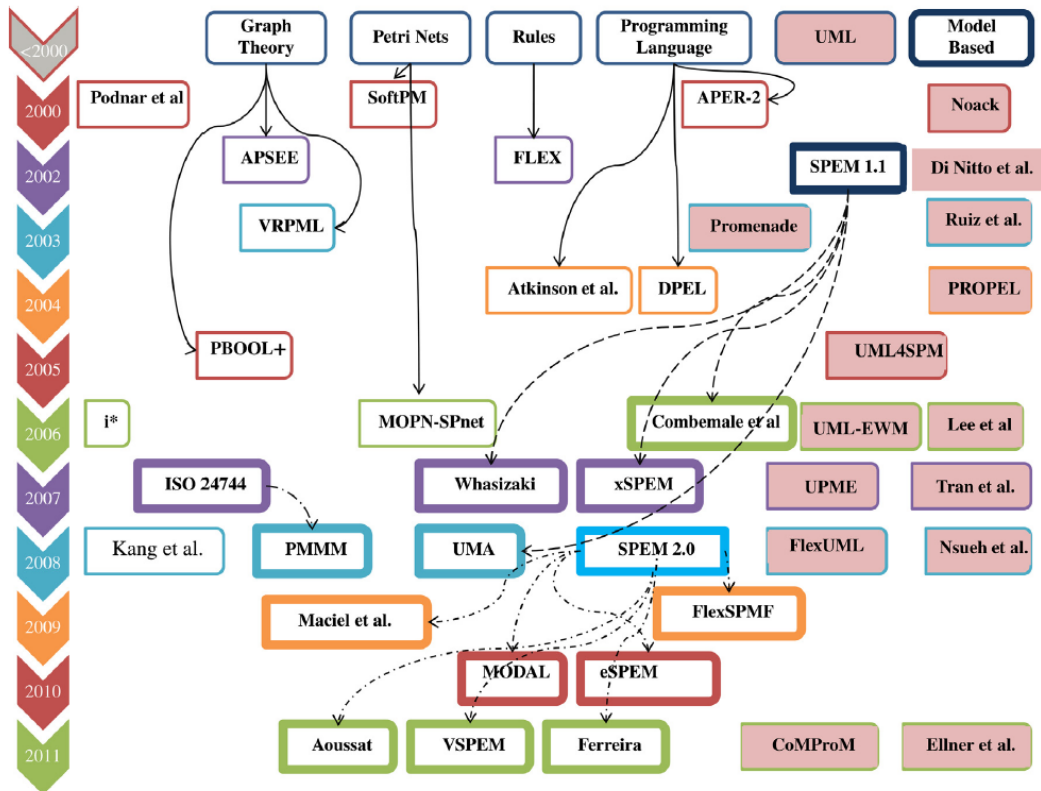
<2000
Graph Theory
Petri Nets
Rules
Programming Language
UML
Model Based

2000
Podnar et al
SoftPM
APER-2
Noack

APSEE
FLEX

2002
SPEM 1.1
Di Nitto et al.

VRPML
Promenade
Ruiz et al.

2003

Atkinson et al.
DPEL
PROPEL

2004

PBOOL+
UML4SPM

2005

i*
MOPN-SPnet
Combemale et al
UML-EWM
Lee et al

2006

ISO 24744
Whasizaki
xSPEM
UPME
Tran et al.

2007

Kang et al.
PMMM
UMA
SPEM 2.0
FlexUML
Nsueh et al.

2008

Maciel et al.
FlexSPMF

2009

MODAL
eSPEM

2010

Aoussat
VSPEM
Ferreira
CoMProM
Ellner et al.

2011